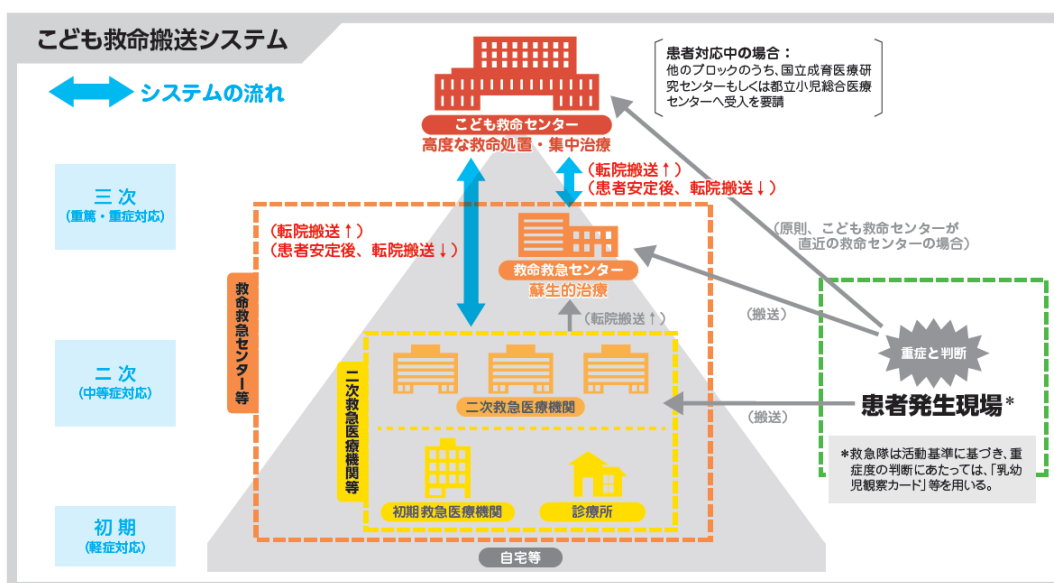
こども救命搬送システム

システムの流れ

患者対応中の場合：
他のブロックのうち、国立成育医療研究センターもしくは都立小児総合医療センターへ受入を要請

こども救命センター
高度な救命処置・集中治療

三次
（重篤・重症対応）

（転院搬送↑）
（患者安定後、転院搬送↓）

（転院搬送↑）
（患者安定後、転院搬送↓）

（原則、こども救命センターが直近の救命センターの場合）

救命救急センター等

救命救急センター
蘇生的治療

（搬送）

（転院搬送↑）

重症と判断

二次
（中等症対応）

二次救急医療機関等

二次救急医療機関

（搬送）

患者発生現場＊

＊救急隊は活動基準に基づき、重症度の判断にあたっては、「乳幼児観察カード」等を用いる。

初期
（軽症対応）

初期救急医療機関

診療所

自宅等